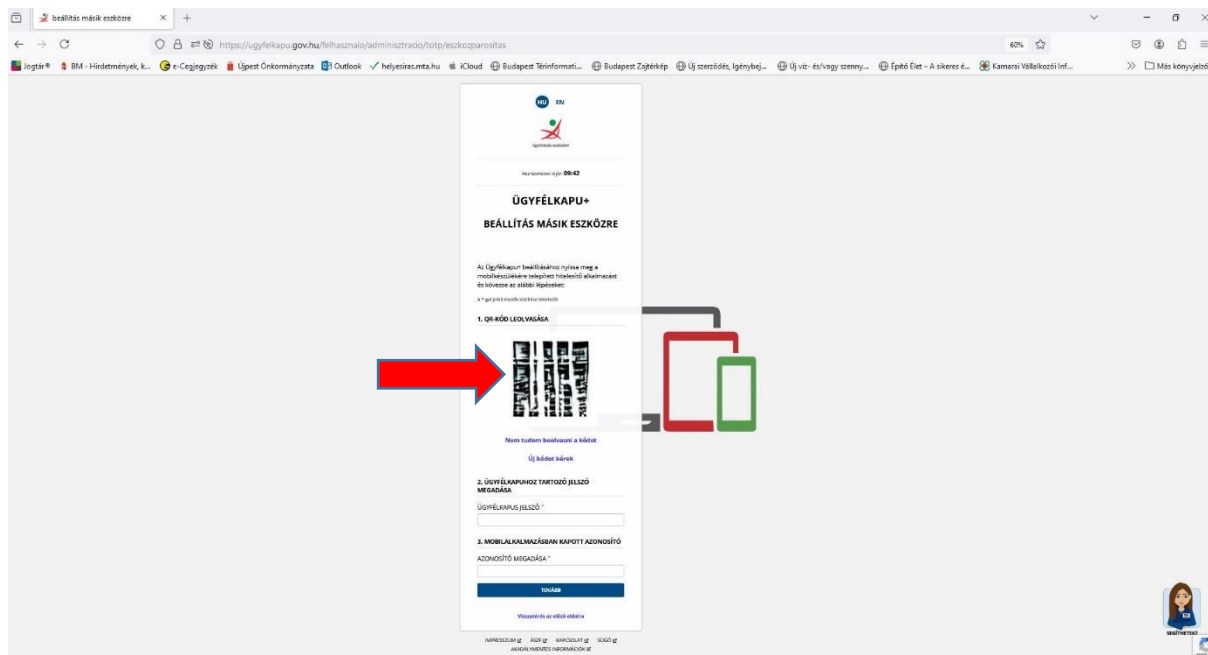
beállítás másik eszközre

https://ugyfelkapu.gov.hu/felhasznalo/adminisztracio/totp/eszkozparositas

60%

Jogtár® BM - Hirdetmények, k... e-Cegjegyzék Újpest Önkormányzata Outlook helyesiras.mta.hu iCloud Budapest Térinformati... Budapest Zajtérkép Új szerződés, Igénybej... Új víz- és/vagy szenny... Építő Élet – A sikeres é... Kamarai Vállalkozói Inf... Más könyvjelzők

HU EN

Ügyfélkapu+

Munkamenet ideje: 09:42

ÜGYFÉLKAPU+

BEÁLLÍTÁS MÁSIK ESZKÖZRE

Az Ügyfélkapu+ beállításához nyissa meg a mobileszközökére telepített hitelesítő alkalmazást és kövesse az alábbi lépéseket:

A * gal jelölt mezők kitöltése kötelező.

1. QR-KÓD LEOLVASÁSA

Nem tudom beolvasni a kódot

Új kódot kérek

2. ÜGYFÉLKAPUHOZ TARTOZÓ JELSZÓ MEGADÁSA

ÜGYFÉLKAPUS JELSZÓ *

3. MOBILALKALMAZÁSBAN KAPOTT AZONOSÍTÓ

AZONOSÍTÓ MEGADÁSA *

TOVÁBB

Visszatérés az előző oldalra

IMPRESSZUM ÁSZF KAPCSOLAT SÜTIK AKADÁLYMENTES INFORMÁCIÓK

SEGÍTHETEK?